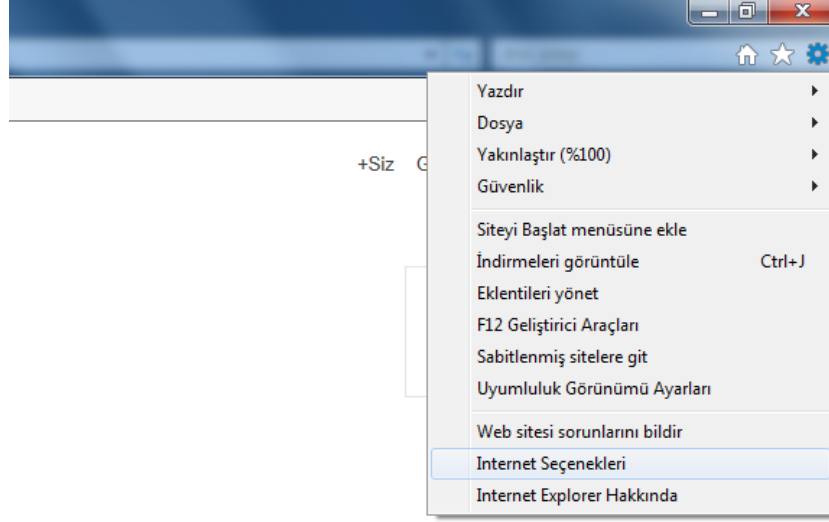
+Siz G

Yazdır
Dosya
Yakınlaştır (%100)
Güvenlik

Siteyi Başlat menüsüne ekle
İndirmeleri görüntüle Ctrl+J
Eklentileri yönet
F12 Geliştirici Araçları
Sabitlenmiş sitelere git
Uyumluluk Görünümü Ayarları

Web sitesi sorunlarını bildir
Internet Seçenekleri
Internet Explorer Hakkında